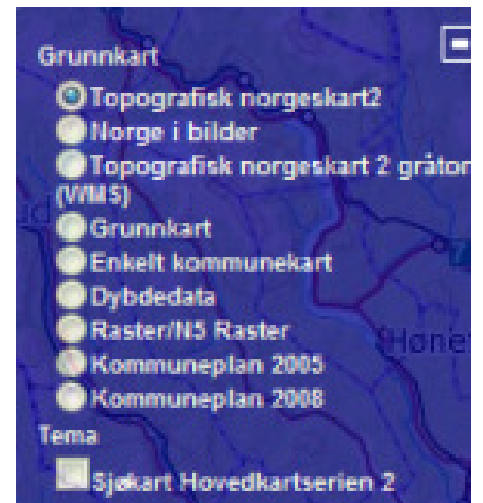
Grunnkart

Topografisk norgeskart2

Norge i bilder

Topografisk norgeskart 2 gråtor (WMS)

Grunnkart

Enkelt kommunekart

Dybdedata

Raster/N5 Raster

Kommuneplan 2005

Kommuneplan 2008

Tema

Sjøkart Hovedkartserien 2

Høne